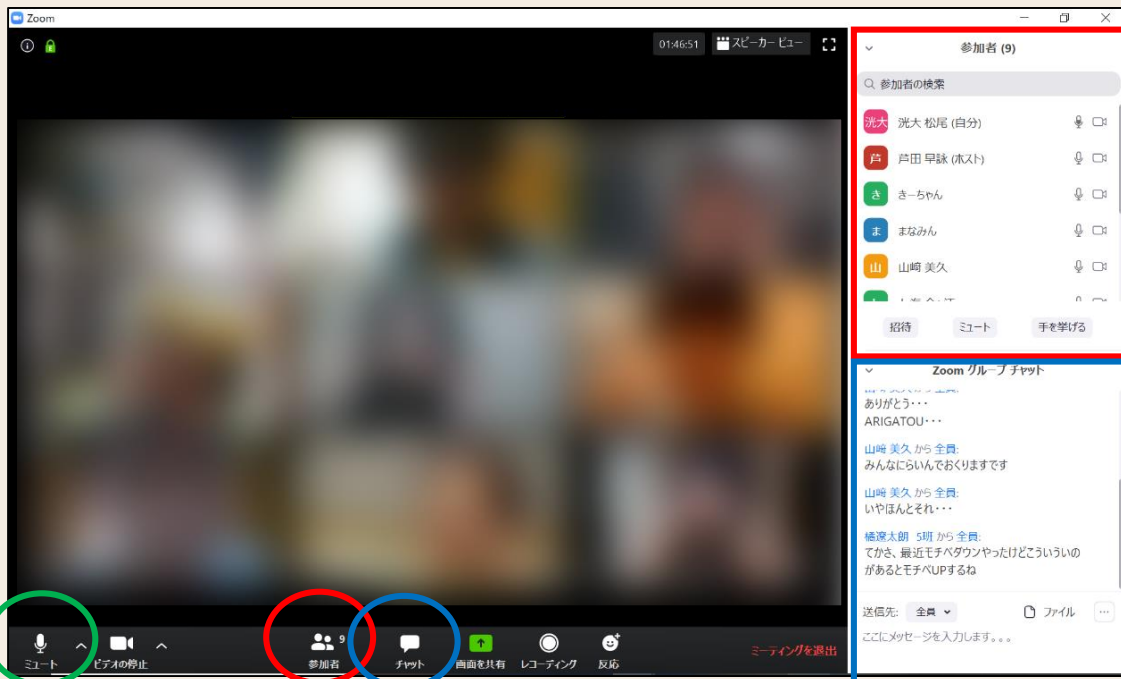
Zoom

01:46:51 スピーカー ビュー

参加者 (9)

参加者の検索

洸大 洸大 松尾 (自分)
芦 芦田 早詠 (ホスト)
き きーちゃん
ま まなみん
山 山﨑 美久
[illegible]

招待 ミュート 手を挙げる

Zoom グループ チャット

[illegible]
ありがとう・・・
ARIGATOU・・・

山﨑 美久 から 全員:
みんなにらいんでおくりますです

山﨑 美久 から 全員:
いやほんとそれ・・・

樋渡太朗 5班 から 全員:
てかさ、最近モチベダウンやったけどこういうのがあるとモチベUPするね

送信先: 全員 ファイル ...
ここにメッセージを入力します。。。

ミュート ビデオの停止 参加者 9 チャット 画面を共有 レコーディング 反応 ミーティングを退出